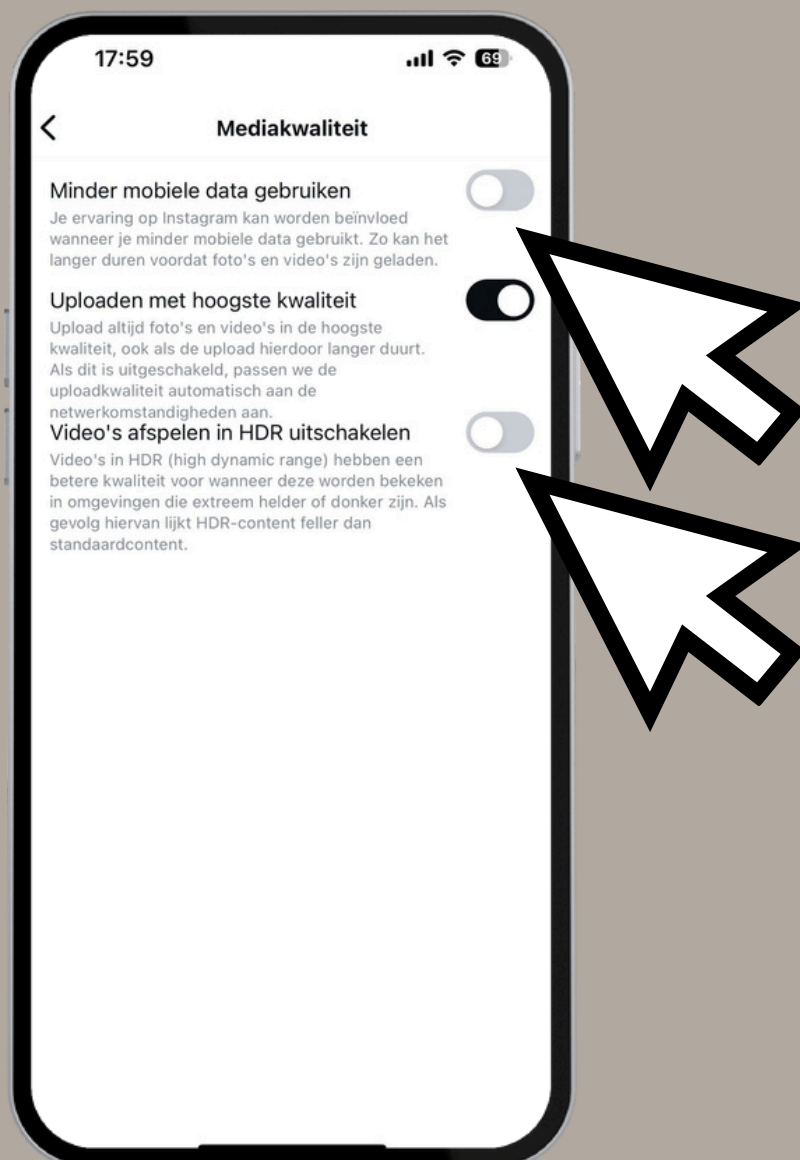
17:59

69

<

Mediakwaliteit

Minder mobiele data gebruiken

Je ervaring op Instagram kan worden beïnvloed wanneer je minder mobiele data gebruikt. Zo kan het langer duren voordat foto's en video's zijn geladen.

Uploaden met hoogste kwaliteit

Upload altijd foto's en video's in de hoogste kwaliteit, ook als de upload hierdoor langer duurt. Als dit is uitgeschakeld, passen we de uploadkwaliteit automatisch aan de netwerkomstandigheden aan.

Video's afspelen in HDR uitschakelen

Video's in HDR (high dynamic range) hebben een betere kwaliteit voor wanneer deze worden bekeken in omgevingen die extreem helder of donker zijn. Als gevolg hiervan lijkt HDR-content feller dan standaardcontent.